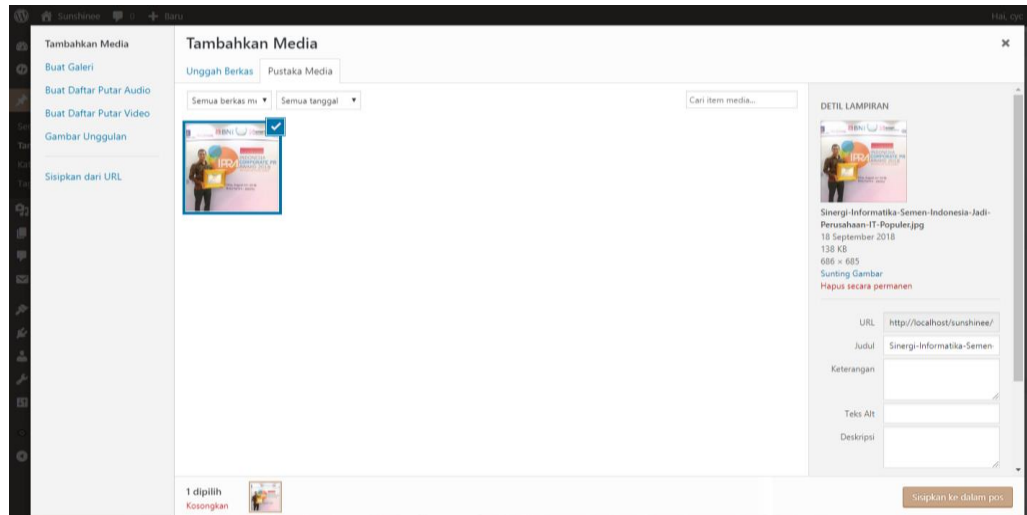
Sunshinee 0 + Baru

Hai, cyc

Tambahkan Media
Buat Galeri
Buat Daftar Putar Audio
Buat Daftar Putar Video
Gambar Unggulan

Sisipkan dari URL

Tambahkan Media

Unggah Berkas | Pustaka Media

Semua berkas m ▾ | Semua tanggal ▾

Cari item media...

DETIL LAMPIRAN

Sinergi-Informatika-Semen-Indonesia-Jadi-Perusahaan-IT-Populer.jpg
18 September 2018
138 KB
686 × 685
Sunting Gambar
Hapus secara permanen

URL http://localhost/sunshinee/
Judul Sinergi-Informatika-Semen-
Keterangan
Teks Alt
Deskripsi

1 dipilih
Kosongkan

Sisipkan ke dalam pos